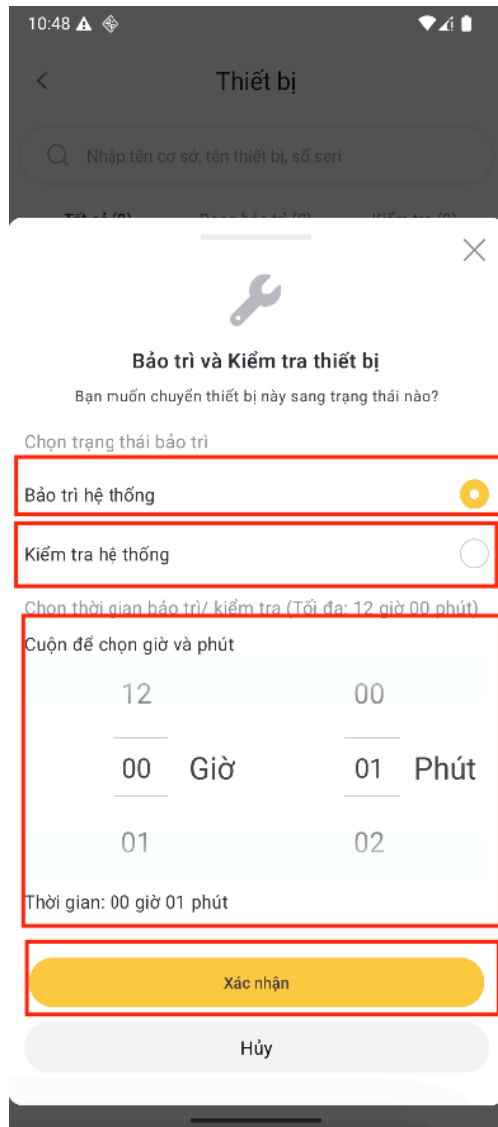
10:48

Thiết bị

Nhập tên cơ sở, tên thiết bị, số seri

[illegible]

Bảo trì và Kiểm tra thiết bị

Bạn muốn chuyển thiết bị này sang trạng thái nào?

Chọn trạng thái bảo trì

Bảo trì hệ thống

Kiểm tra hệ thống

Chọn thời gian bảo trì/ kiểm tra (Tối đa: 12 giờ 00 phút)

Cuộn để chọn giờ và phút

12 00

00 Giờ 01 Phút

01 02

Thời gian: 00 giờ 01 phút

Xác nhận

Hủy